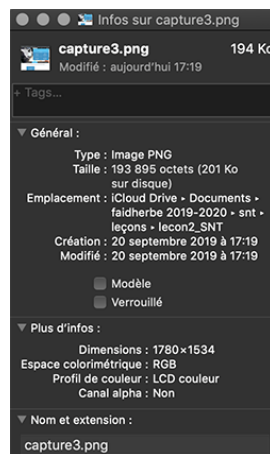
Infos sur capture3.png

capture3.png 194 Ko
Modifié : aujourd'hui 17:19

Tags...

Général :

Type : Image PNG
Taille : 193 895 octets (201 Ko sur disque)
Emplacement : iCloud Drive ▸ Documents ▸ faidherbe 2019-2020 ▸ snt ▸ leçons ▸ lecon2_SNT
Création : 20 septembre 2019 à 17:19
Modifié : 20 septembre 2019 à 17:19

Modèle
Verrouillé

Plus d'infos :

Dimensions : 1780×1534
Espace colorimétrique : RGB
Profil de couleur : LCD couleur
Canal alpha : Non

Nom et extension :

capture3.png